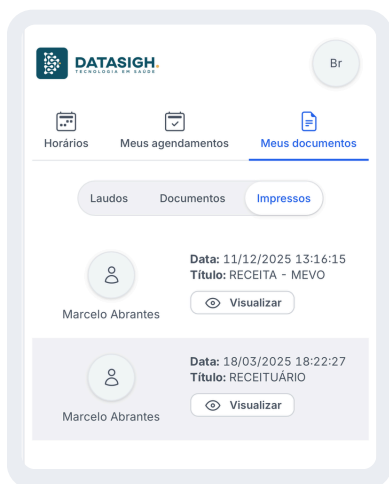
DATASIGH.
TECNOLOGIA EM SAÚDE

Br

Horários
Meus agendamentos
Meus documentos

Laudos
Documentos
Impressos

Marcelo Abrantes
Data: 11/12/2025 13:16:15
Título: RECEITA - MEVO
Visualizar

Marcelo Abrantes
Data: 18/03/2025 18:22:27
Título: RECEITUÁRIO
Visualizar